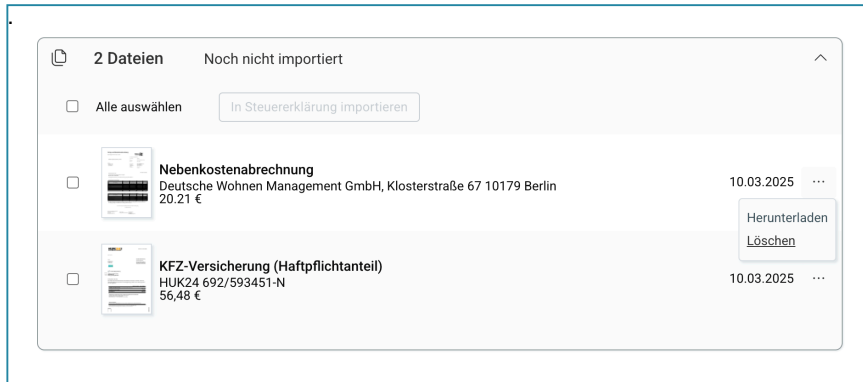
2 Dateien Noch nicht importiert

Alle auswählen In Steuererklärung importieren

Nebenkostenabrechnung
Deutsche Wohnen Management GmbH, Klosterstraße 67 10179 Berlin
20.21 €

10.03.2025 ···

Herunterladen
Löschen

KFZ-Versicherung (Haftpflichtanteil)
HUK24 692/593451-N
56,48 €

10.03.2025 ···